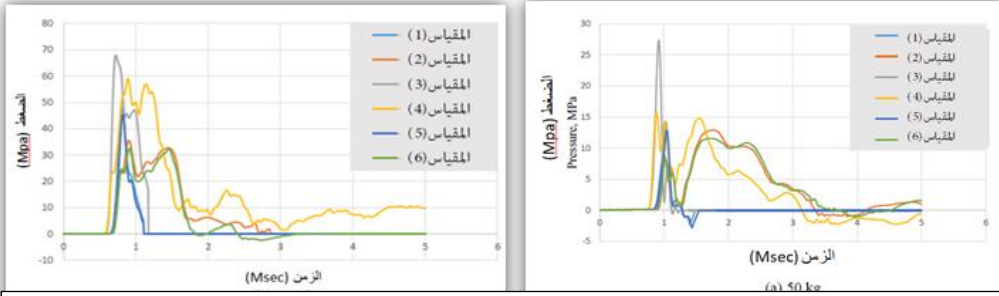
80
70
60
50
40
30
20
10
0
-10
0 1 2 3 4 5 6
الضغط (Mpa)
الزمن (Msec)
المقياس (1)
المقياس (2)
المقياس (3)
المقياس (4)
المقياس (5)
المقياس (6)

30
25
20
15
10
5
0
-5
0 1 2 3 4 5 6
الضغط (Mpa)
Pressure, MPa
الزمن (Msec)
المقياس (1)
المقياس (2)
المقياس (3)
المقياس (4)
المقياس (5)
المقياس (6)
(a) 50 kg